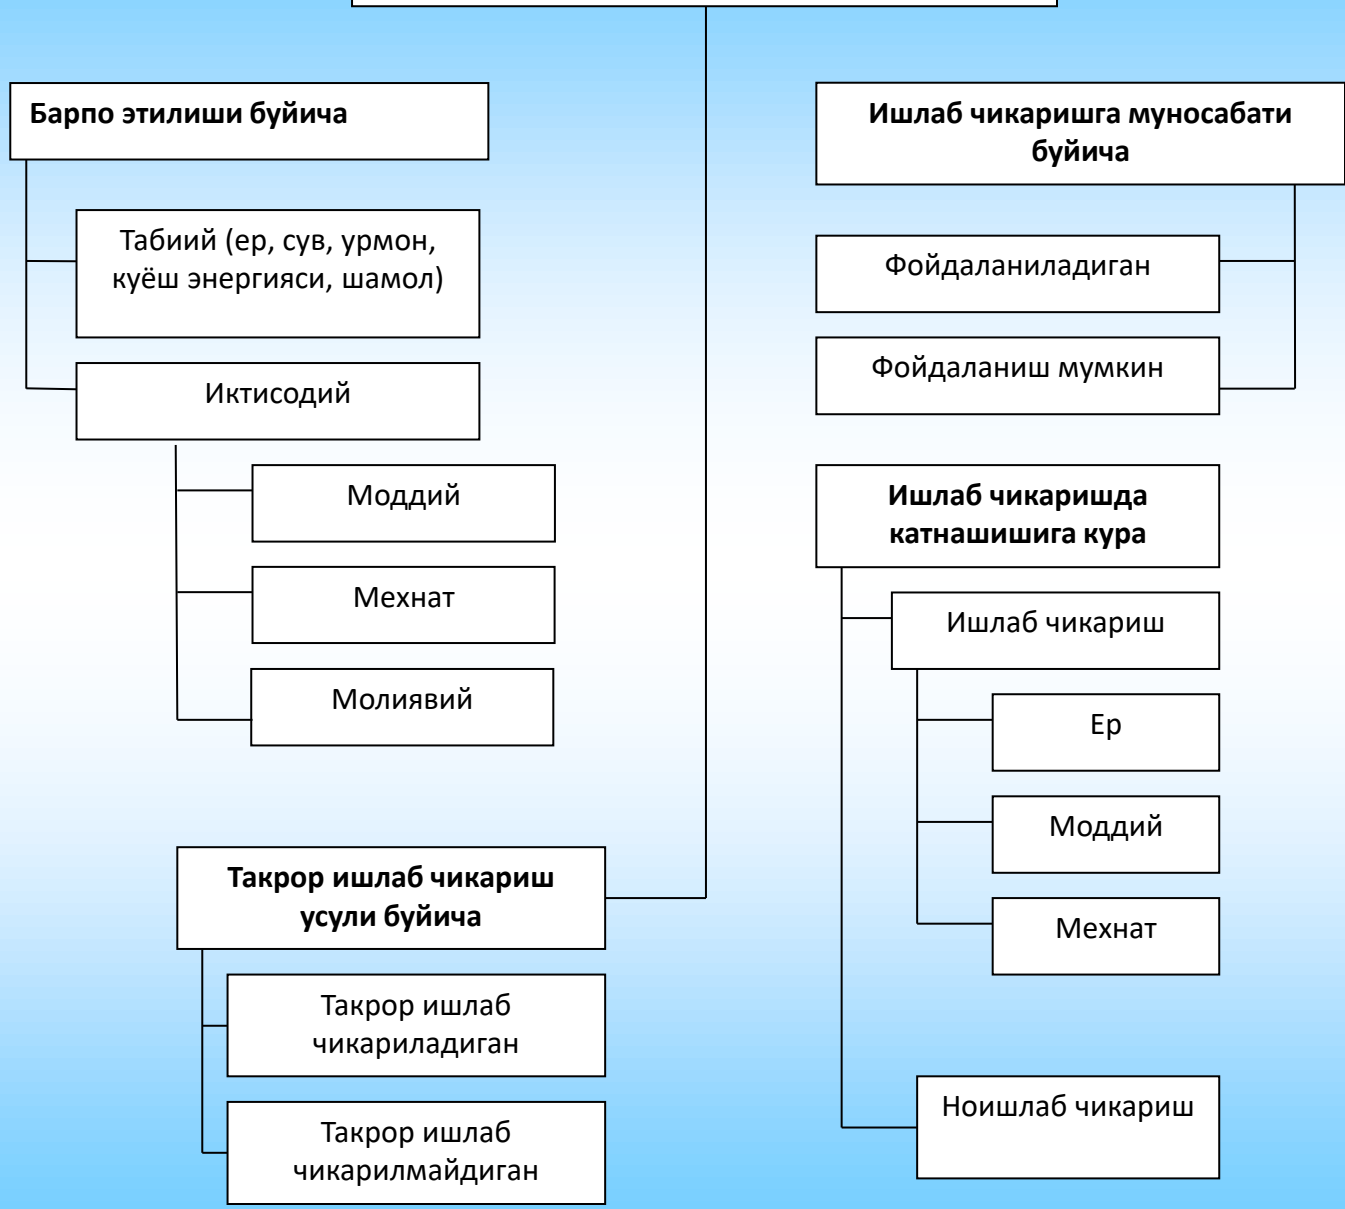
Барпо этилиши буйича

Табиий (ер, сув, урмон, куёш энергияси, шамол)

Иктисодий

Моддий

Мехнат

Молиявий

Такрор ишлаб чикариш усули буйича

Такрор ишлаб чикариладиган

Такрор ишлаб чикарилмайдиган

Ишлаб чикаришга муносабати буйича

Фойдаланиладиган

Фойдаланиш мумкин

Ишлаб чикаришда катнашишига кура

Ишлаб чикариш

Ер

Моддий

Мехнат

Ноишлаб чикариш